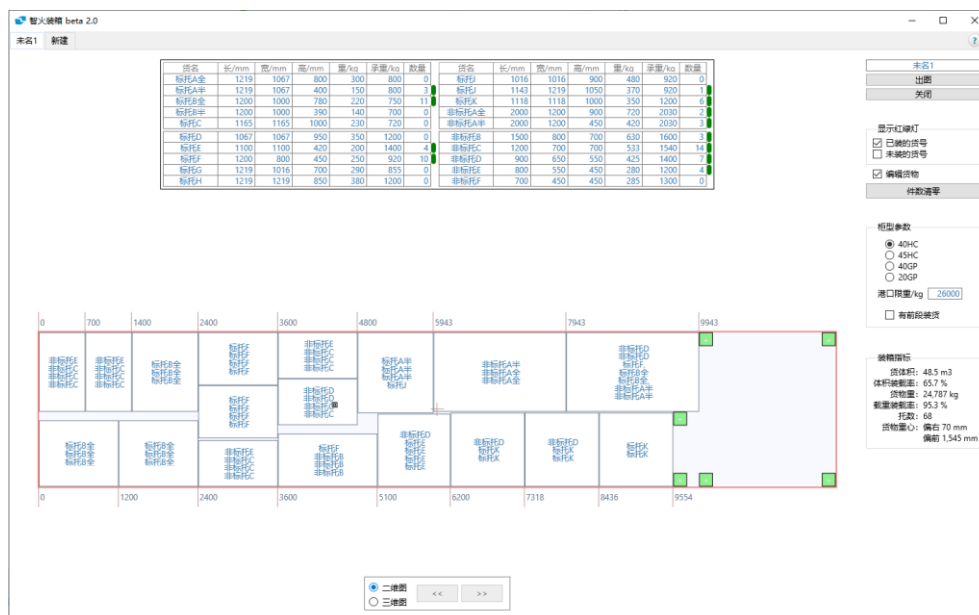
智火装箱 beta 2.0

未名1 新建

| 货名 | 长/mm | 宽/mm | 高/mm | 重/kg | 承重/kg | 数量 |
|---|---|---|---|---|---|---|
| 标托A全 | 1219 | 1067 | 800 | 300 | 800 | 0 |
| 标托A半 | 1219 | 1067 | 400 | 150 | 800 | 3 |
| 标托B全 | 1200 | 1000 | 780 | 220 | 750 | 11 |
| 标托B半 | 1200 | 1000 | 390 | 140 | 700 | 0 |
| 标托C | 1165 | 1165 | 1000 | 230 | 720 | 0 |
| 标托D | 1067 | 1067 | 950 | 350 | 1200 | 0 |
| 标托E | 1100 | 1100 | 420 | 200 | 1400 | 4 |
| 标托F | 1200 | 800 | 450 | 250 | 920 | 10 |
| 标托G | 1219 | 1016 | 700 | 290 | 855 | 0 |
| 标托H | 1219 | 1219 | 850 | 380 | 1200 | 0 |

| 货名 | 长/mm | 宽/mm | 高/mm | 重/kg | 承重/kg | 数量 |
|---|---|---|---|---|---|---|
| 标托I | 1016 | 1016 | 900 | 480 | 920 | 0 |
| 标托J | 1143 | 1219 | 1050 | 370 | 920 | 1 |
| 标托K | 1118 | 1118 | 1000 | 350 | 1200 | 6 |
| 非标托A全 | 2000 | 1200 | 900 | 720 | 2030 | 2 |
| 非标托A半 | 2000 | 1200 | 450 | 420 | 2030 | 3 |
| 非标托B | 1500 | 800 | 700 | 630 | 1600 | 3 |
| 非标托C | 1200 | 700 | 700 | 533 | 1540 | 14 |
| 非标托D | 900 | 650 | 550 | 425 | 1400 | 7 |
| 非标托E | 800 | 550 | 450 | 280 | 1200 | 4 |
| 非标托F | 700 | 450 | 450 | 285 | 1300 | 0 |

未名1
出图
关闭

显示红绿灯
已装的货号
未装的货号
编辑货物
件数清零

柜型参数
40HC
45HC
40GP
20GP
港口限重/kg 26000
有前段装货

装箱指标
货体积: 48.5 m3
体积装载率: 65.7 %
货物重: 24,787 kg
载重装载率: 95.3 %
托数: 68
货物重心: 偏右 70 mm
偏前 1,545 mm

0 700 1400 2400 3600 4800 5943 7943 9943

非标托E 非标托C 非标托C 非标托C
非标托E 非标托C 非标托C 非标托C
标托B全 标托B全 标托B全
标托F 标托F 标托F 标托F
非标托E 非标托E 非标托C 非标托C
标托A半 标托A半 标托A半 标托J
非标托A半 非标托A全 非标托A全
非标托D 非标托D 标托F 标托B全 非标托A半 非标托A半
标托F 标托F 标托F 标托F
非标托D 非标托D 非标托D 非标托C
标托B全 标托B全 标托B全
标托B全 标托B全 标托B全
非标托C 非标托C 非标托C 非标托C
标托F 非标托B 非标托B 非标托B
非标托D 标托E 标托E 标托E 标托E
非标托D 标托K 标托K
非标托D 标托K 标托K
标托K 标托K

0 1200 2400 3600 5100 6200 7318 8436 9554

二维图
三维图
<< >>